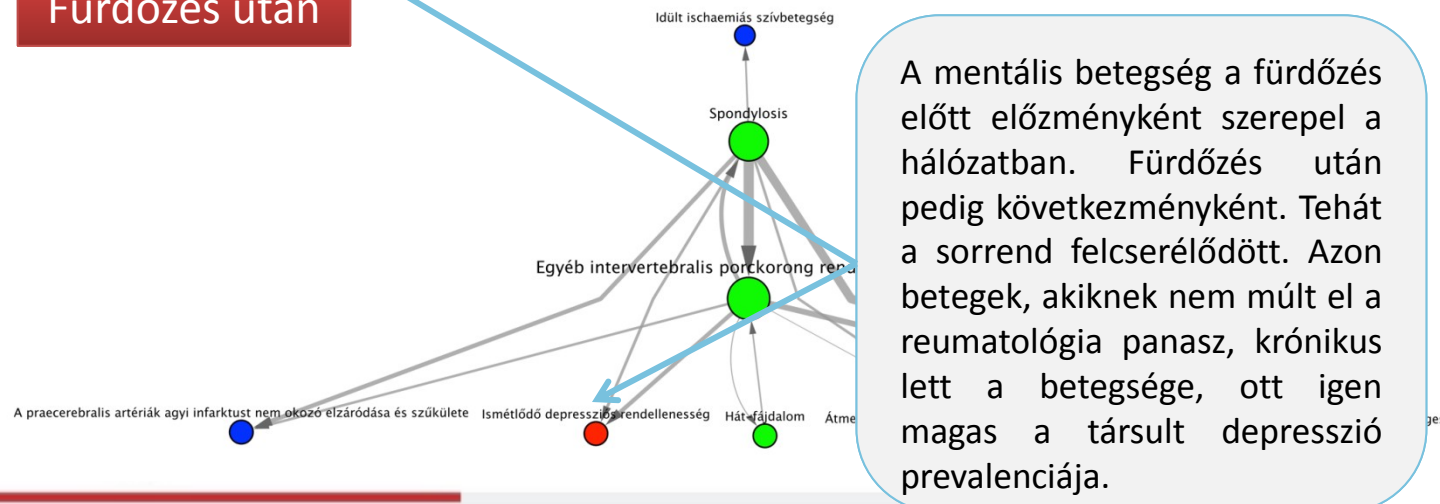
Fürdőzés után

Idült ischaemiás szívbetegség

Spondylosis

Egyéb intervertebralis porckorong rend

A praecerebralis artériák agyi infarktust nem okozó elzáródása és szűkülete

Ismétlődő depressziós rendellenesség

Hát-fájdalom

Átme

ge

A mentális betegség a fürdőzés előtt előzményként szerepel a hálózatban. Fürdőzés után pedig következményként. Tehát a sorrend felcserélődött. Azon betegek, akiknek nem múlt el a reumatológia panasz, krónikus lett a betegsége, ott igen magas a társult depresszió prevalenciája.